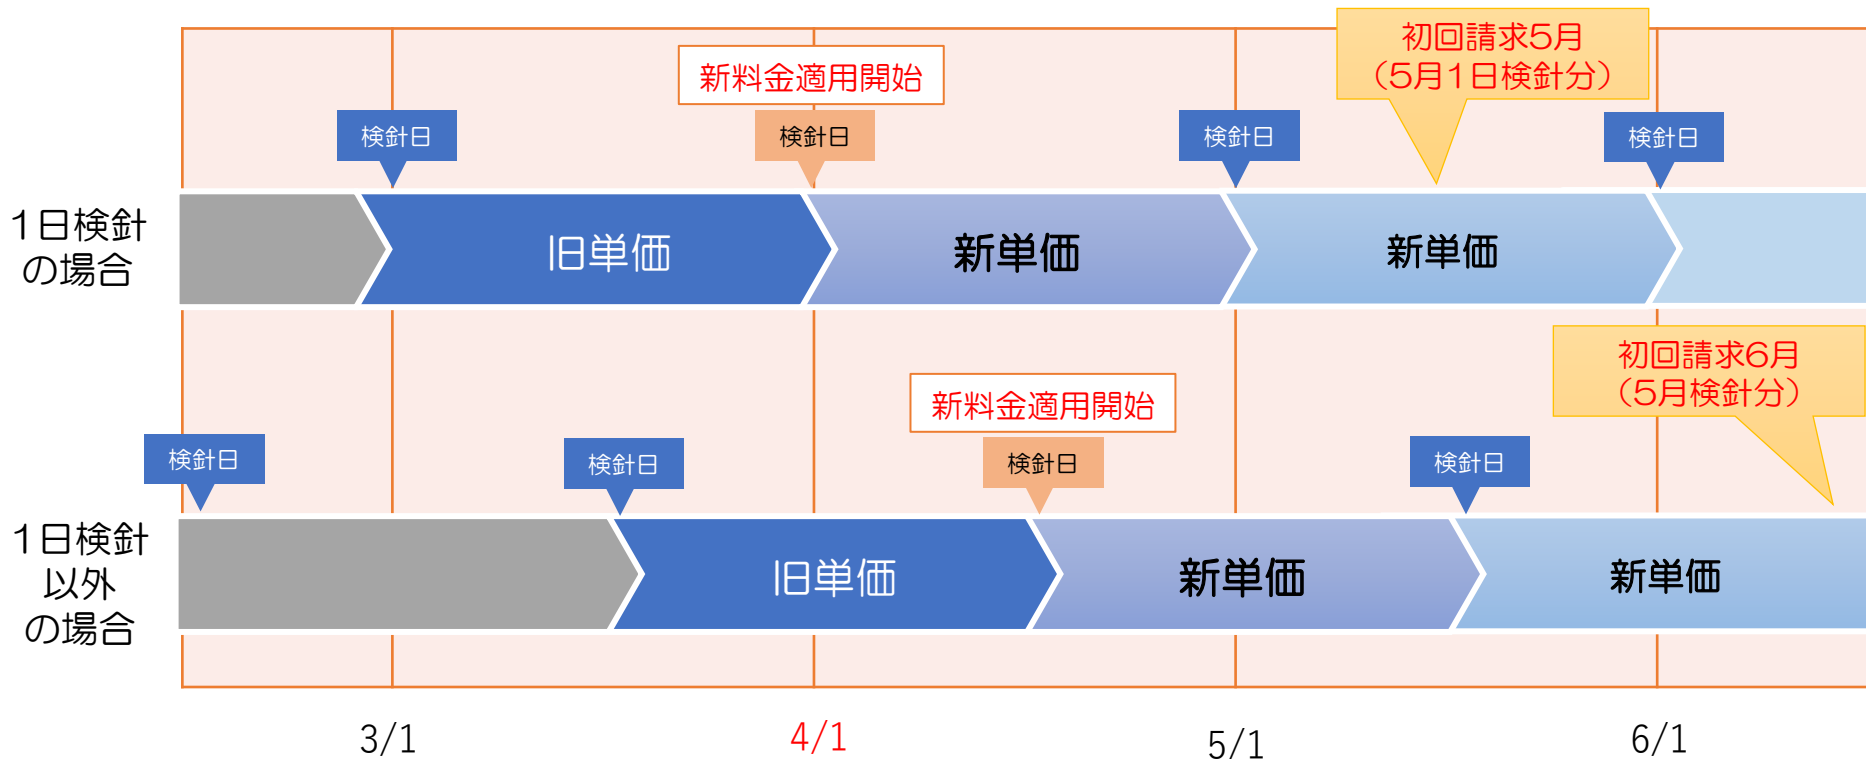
初回請求5月
（5月1日検針分）

新料金適用開始

検針日　検針日　検針日　検針日

１日検針の場合

旧単価　新単価　新単価

初回請求6月
（5月検針分）

新料金適用開始

検針日　検針日　検針日　検針日

１日検針以外の場合

旧単価　新単価　新単価

3/1　4/1　5/1　6/1